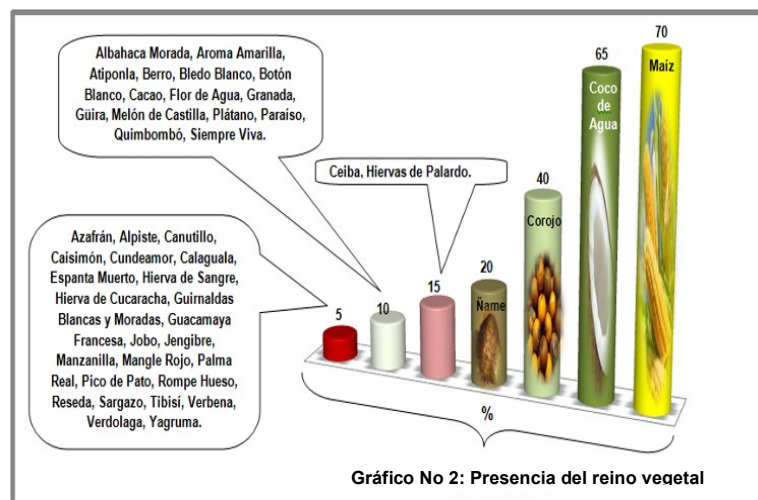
Albahaca Morada, Aroma Amarilla, Atiponla, Berro, Bledo Blanco, Botón Blanco, Cacao, Flor de Agua, Granada, Güira, Melón de Castilla, Plátano, Paraiso, Quimbombó, Siempre Viva.

Ceiba, Hiervas de Palardo.

Azafrán, Alpiste, Canutillo, Caisimón, Cundeamor, Calaguala, Espanta Muerto, Hierva de Sangre, Hierva de Cucaracha, Guirnaldas Blancas y Moradas, Guacamaya Francesa, Jobo, Jengibre, Manzanilla, Mangle Rojo, Palma Real, Pico de Pato, Rompe Hueso, Reseda, Sargazo, Tibisi, Verbena, Verdolaga, Yagruma.

5

10

15

20
Ñame

40
Corojo

65
Coco de Agua

70
Maíz

%

Gráfico No 2: Presencia del reino vegetal